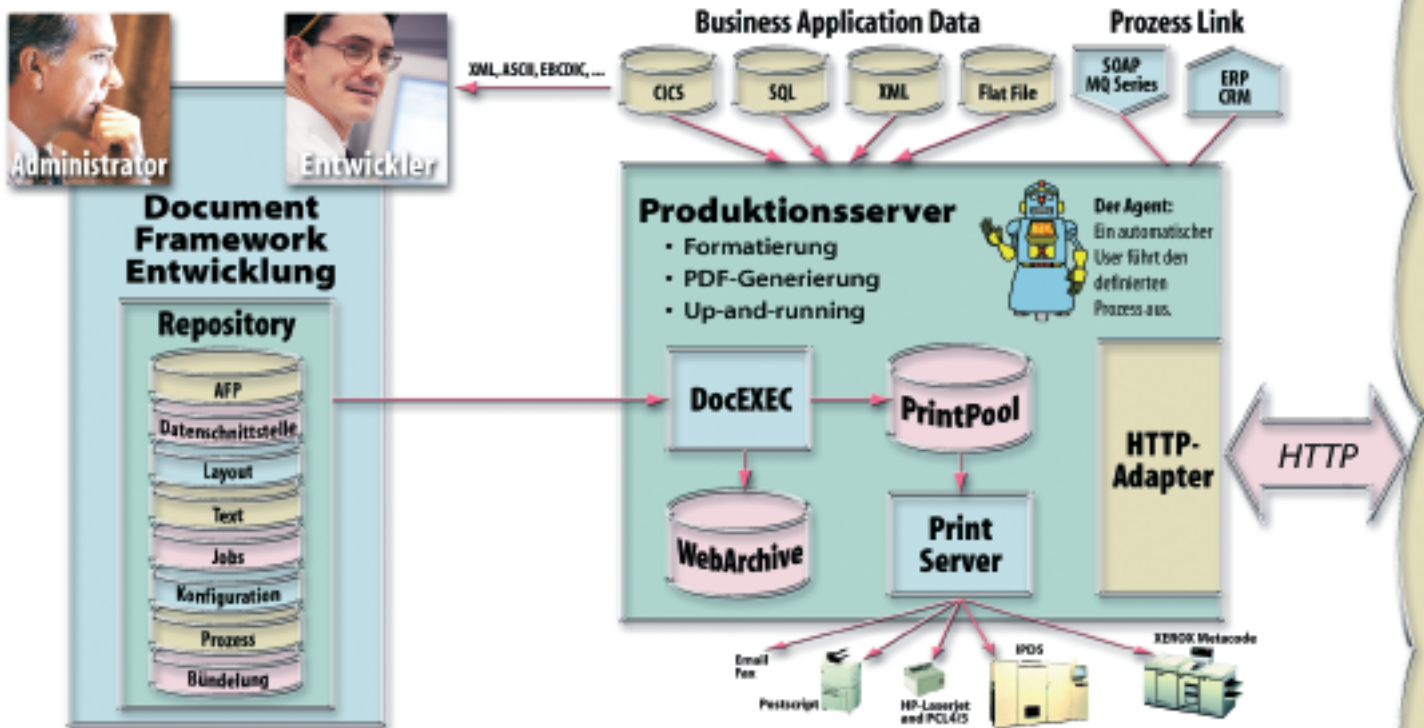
Administrator

Entwickler

XML, ASCII, EBCDIC, ...

Business Application Data

CICS

SQL

XML

Flat File

Prozess Link

SOAP MQ Series

ERP CRM

Document Framework Entwicklung

Repository

AFP

Datenschnittstelle

Layout

Text

Jobs

Konfiguration

Prozess

Bündelung

Produktionsserver

· Formatierung

· PDF-Generierung

· Up-and-running

Der Agent: Ein automatischer User führt den definierten Prozess aus.

DocEXEC

PrintPool

WebArchive

Print Server

HTTP-Adapter

HTTP

Email Fax

Postscript

HP-Laserjet and PCL4/5

IPDS

XEROX Metacode